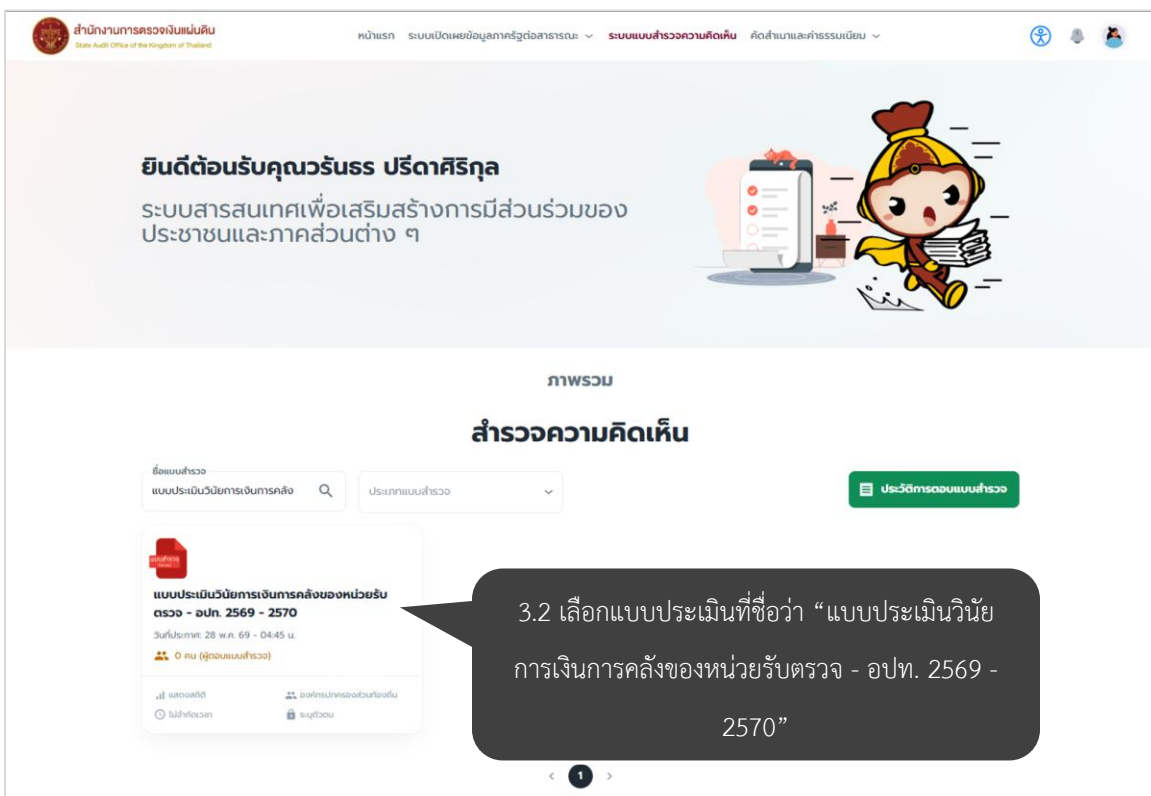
สำนักงานการตรวจเงินแผ่นดิน
State Audit Office of the Kingdom of Thailand

หน้าแรก ระบบเปิดเผยข้อมูลภาครัฐต่อสาธารณะ ระบบแบบสำรวจความคิดเห็น คัดสำเนาและค่าธรรมเนียม

ยินดีต้อนรับคุณวรันธร ปรีดาศิริกุล

ระบบสารสนเทศเพื่อเสริมสร้างการมีส่วนร่วมของประชาชนและภาคส่วนต่าง ๆ

ภาพรวม

สำรวจความคิดเห็น

ชื่อแบบสำรวจ
แบบประเมินวินัยการเงินการคลัง

ประเภทแบบสำรวจ

ประวัติการตอบแบบสำรวจ

แบบสำรวจ

แบบประเมินวินัยการเงินการคลังของหน่วยรับตรวจ - อปท. 2569 - 2570

วันที่ประกาศ: 28 พ.ค. 69 - 04:45 น.

0 คน (ผู้ตอบแบบสำรวจ)

แสดงสถิติ
องค์กรปกครองส่วนท้องถิ่น
ไม่จำกัดเวลา
ระบุตัวตน

3.2 เลือกแบบประเมินที่ชื่อว่า “แบบประเมินวินัยการเงินการคลังของหน่วยรับตรวจ - อปท. 2569 - 2570”

1